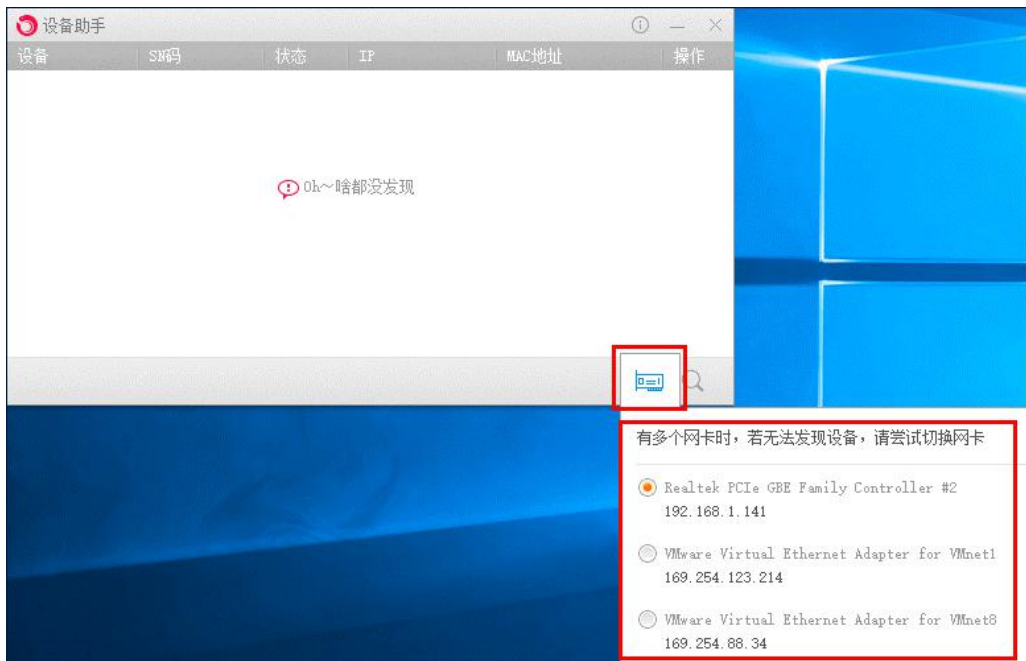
设备助手

| 设备 | SN码 | 状态 | IP | MAC地址 | 操作 |
|---|---|---|---|---|---|

Oh~啥都没发现

有多个网卡时，若无法发现设备，请尝试切换网卡

Realtek PCIe GBE Family Controller #2
192.168.1.141

VMware Virtual Ethernet Adapter for VMnet1
169.254.123.214

VMware Virtual Ethernet Adapter for VMnet8
169.254.88.34